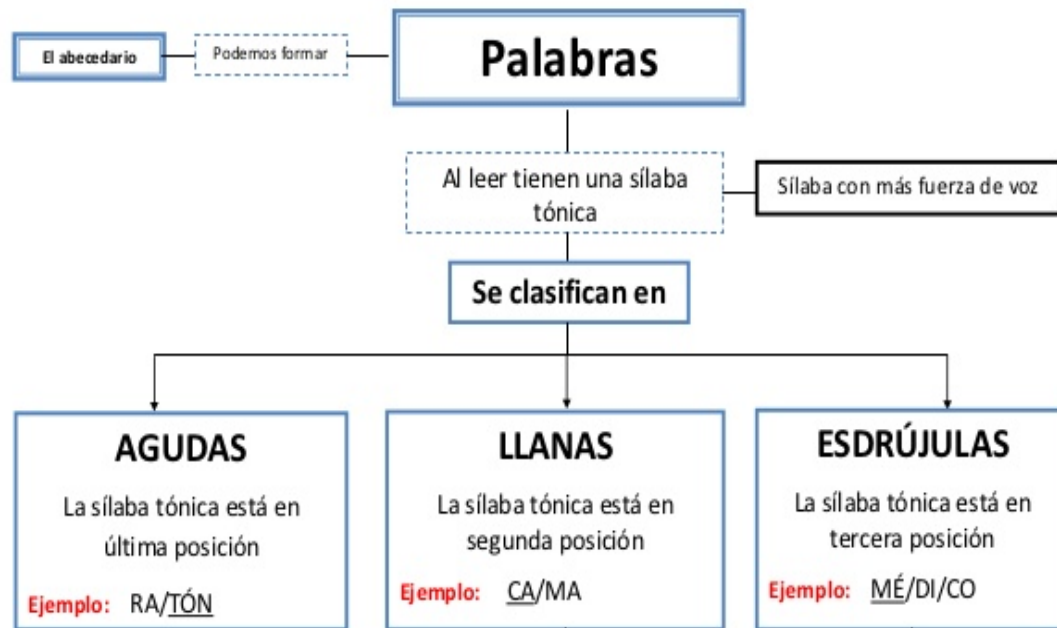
El abecedario

Podemos formar

Palabras

Al leer tienen una sílaba tónica

Sílaba con más fuerza de voz

Se clasifican en

AGUDAS
La sílaba tónica está en última posición
Ejemplo: RA/TÓN

LLANAS
La sílaba tónica está en segunda posición
Ejemplo: CA/MA

ESDRÚJULAS
La sílaba tónica está en tercera posición
Ejemplo: MÉ/DI/CO